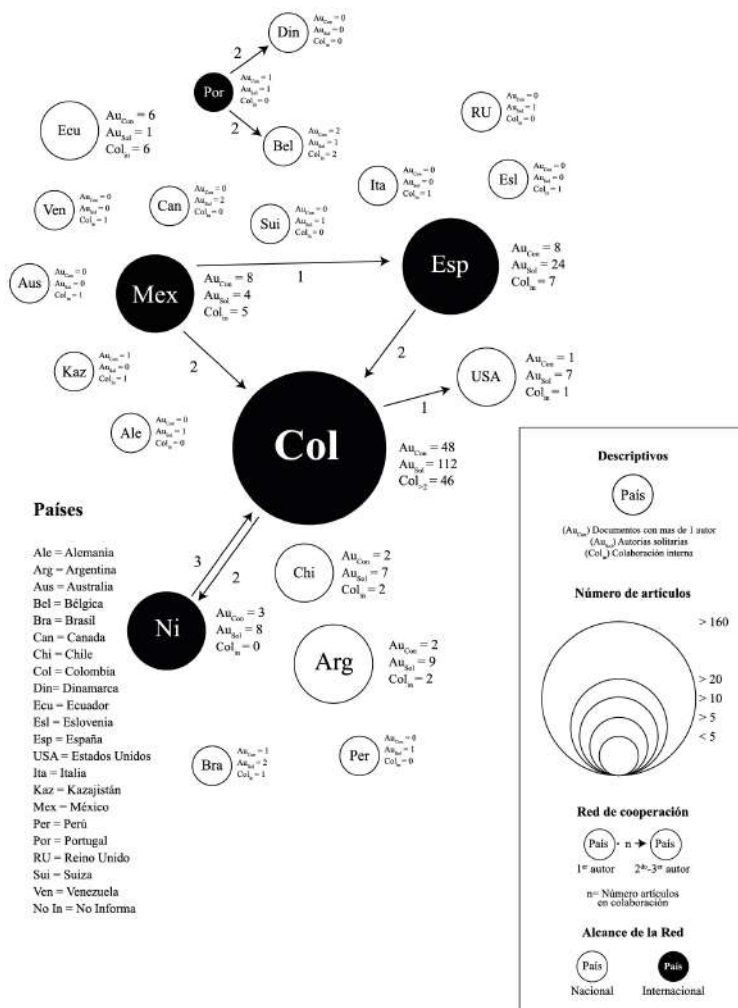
Din $Au_{Con} = 0$ $Au_{Sol} = 0$ $Col_{in} = 0$

2

Por $Au_{Con} = 1$ $Au_{Sol} = 1$ $Col_{in} = 0$

2

Bel $Au_{Con} = 2$ $Au_{Sol} = 1$ $Col_{in} = 2$

RU $Au_{Con} = 0$ $Au_{Sol} = 1$ $Col_{in} = 0$

Ecu $Au_{Con} = 6$ $Au_{Sol} = 1$ $Col_{in} = 6$

Ita $Au_{Con} = 0$ $Au_{Sol} = 0$ $Col_{in} = 1$

Esl $Au_{Con} = 0$ $Au_{Sol} = 0$ $Col_{in} = 1$

Ven $Au_{Con} = 0$ $Au_{Sol} = 0$ $Col_{in} = 1$

Can $Au_{Con} = 0$ $Au_{Sol} = 2$ $Col_{in} = 0$

Sui $Au_{Con} = 0$ $Au_{Sol} = 1$ $Col_{in} = 0$

Aus $Au_{Con} = 0$ $Au_{Sol} = 0$ $Col_{in} = 1$

Mex $Au_{Con} = 8$ $Au_{Sol} = 4$ $Col_{in} = 5$

1

Esp $Au_{Con} = 8$ $Au_{Sol} = 24$ $Col_{in} = 7$

Kaz $Au_{Con} = 1$ $Au_{Sol} = 0$ $Col_{in} = 1$

2

2

USA $Au_{Con} = 1$ $Au_{Sol} = 7$ $Col_{in} = 1$

1

Ale $Au_{Con} = 0$ $Au_{Sol} = 1$ $Col_{in} = 0$

Col $Au_{Con} = 48$ $Au_{Sol} = 112$ $Col_{in} = 46$

Países

Ale = Alemania
Arg = Argentina
Aus = Australia
Bel = Bélgica
Bra = Brasil
Can = Canada
Chi = Chile
Col = Colombia
Din= Dinamarca
Ecu = Ecuador
Esl = Eslovenia
Esp = España
USA = Estados Unidos
Ita = Italia
Kaz = Kazajistán
Mex = México
Per = Perú
Por = Portugal
RU = Reino Unido
Sui = Suiza
Ven = Venezuela
No In = No Informa

3

2

Chi $Au_{Con} = 2$ $Au_{Sol} = 7$ $Col_{in} = 2$

Ni $Au_{Con} = 3$ $Au_{Sol} = 8$ $Col_{in} = 0$

Arg $Au_{Con} = 2$ $Au_{Sol} = 9$ $Col_{in} = 2$

Bra $Au_{Con} = 1$ $Au_{Sol} = 2$ $Col_{in} = 1$

Per $Au_{Con} = 0$ $Au_{Sol} = 1$ $Col_{in} = 0$

Descriptivos

País

($Au_{Con}$) Documentos con mas de 1 autor
($Au_{Sol}$) Autorias solitarias
($Col_{in}$) Colaboración interna

Número de artículos

> 160
> 20
> 10
> 5
< 5

Red de cooperación

País - n → País
1er autor 2do-3er autor

n= Número artículos en colaboración

Alcance de la Red

País País
Nacional Internacional